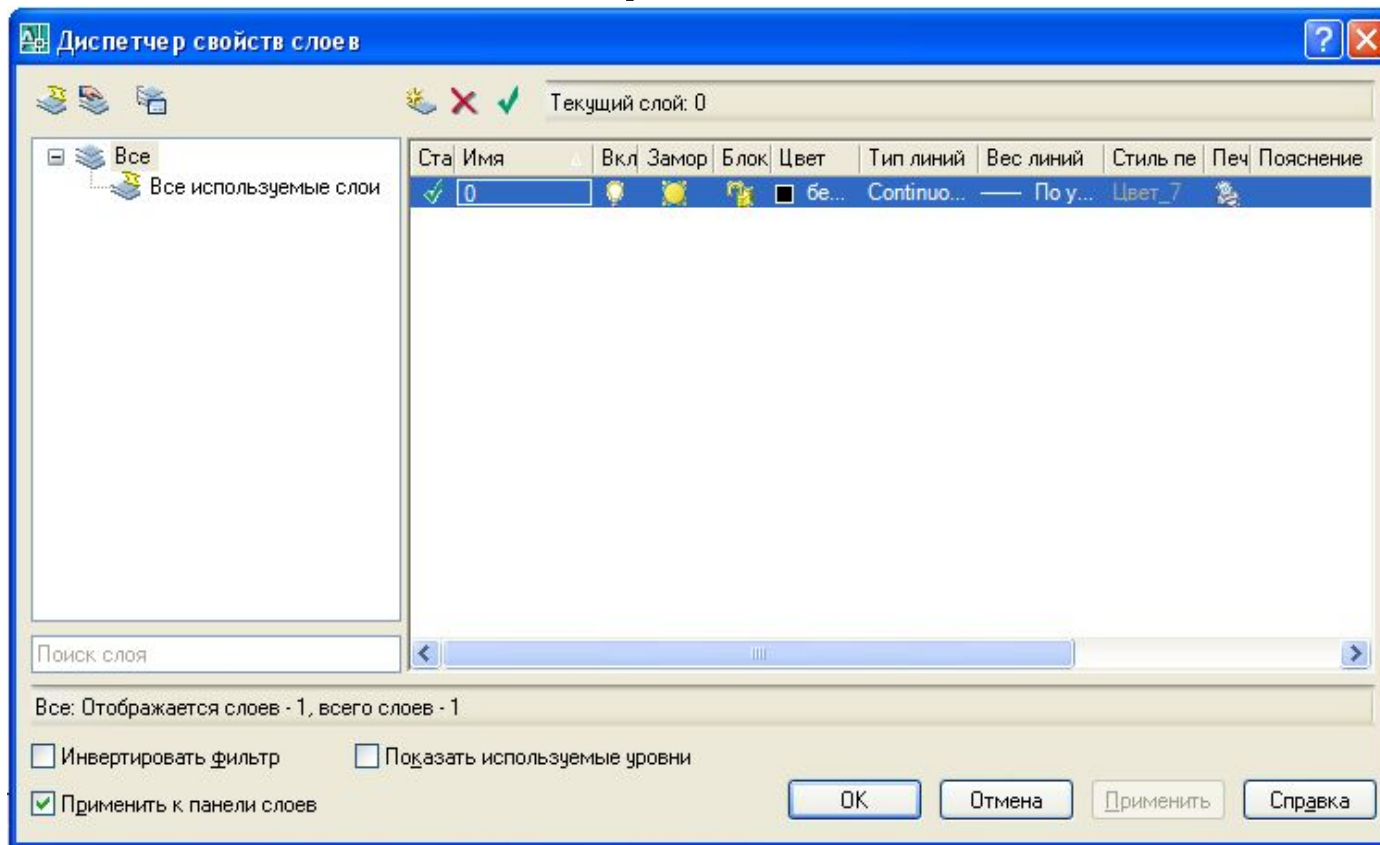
Диспетчер свойств слоев

Текущий слой: 0

Все
Все используемые слои

| Ста | Имя | Вкл | Замор | Блок | Цвет | Тип линий | Вес линий | Стиль пе | Печ | Пояснение |
|---|---|---|---|---|---|---|---|---|---|---|
| | 0 | | | | бе... | Continuo... | —— По у... | Цвет_7 | | |

Поиск слоя

Все: Отображается слоев - 1, всего слоев - 1

Инвертировать фильтр
Показать используемые уровни
Применить к панели слоев

OK
Отмена
Применить
Справка